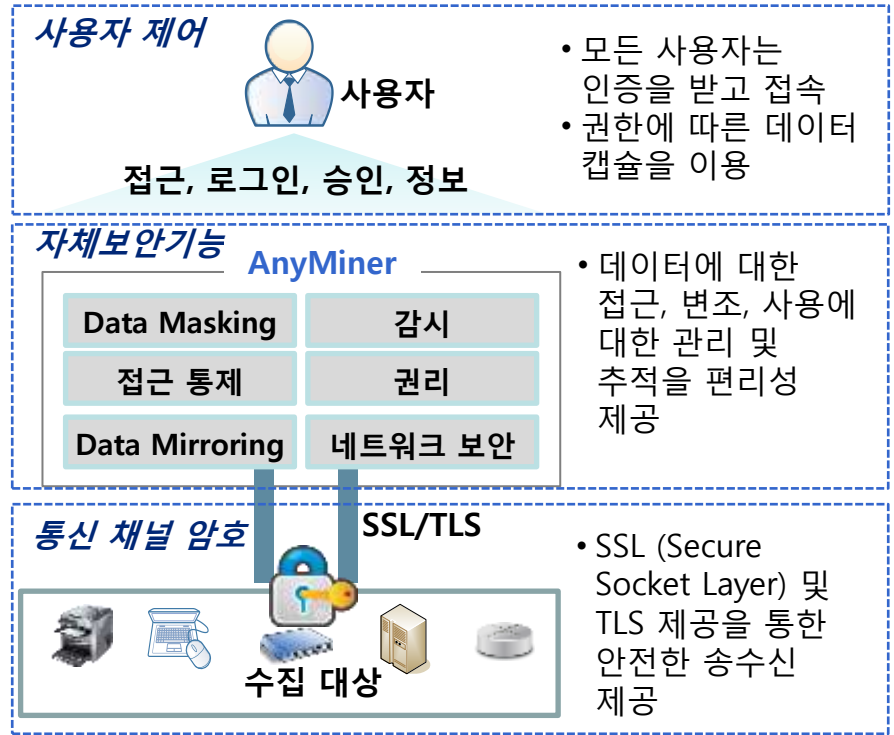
사용자 제어

사용자

접근, 로그인, 승인, 정보

• 모든 사용자는 인증을 받고 접속
• 권한에 따른 데이터 캡슐을 이용

자체보안기능

AnyMiner

| Data Masking | 감시 |
|---|---|
| 접근 통제 | 권리 |
| Data Mirroring | 네트워크 보안 |

• 데이터에 대한 접근, 변조, 사용에 대한 관리 및 추적을 편리성 제공

통신 채널 암호

SSL/TLS

수집 대상

• SSL (Secure Socket Layer) 및 TLS 제공을 통한 안전한 송수신 제공